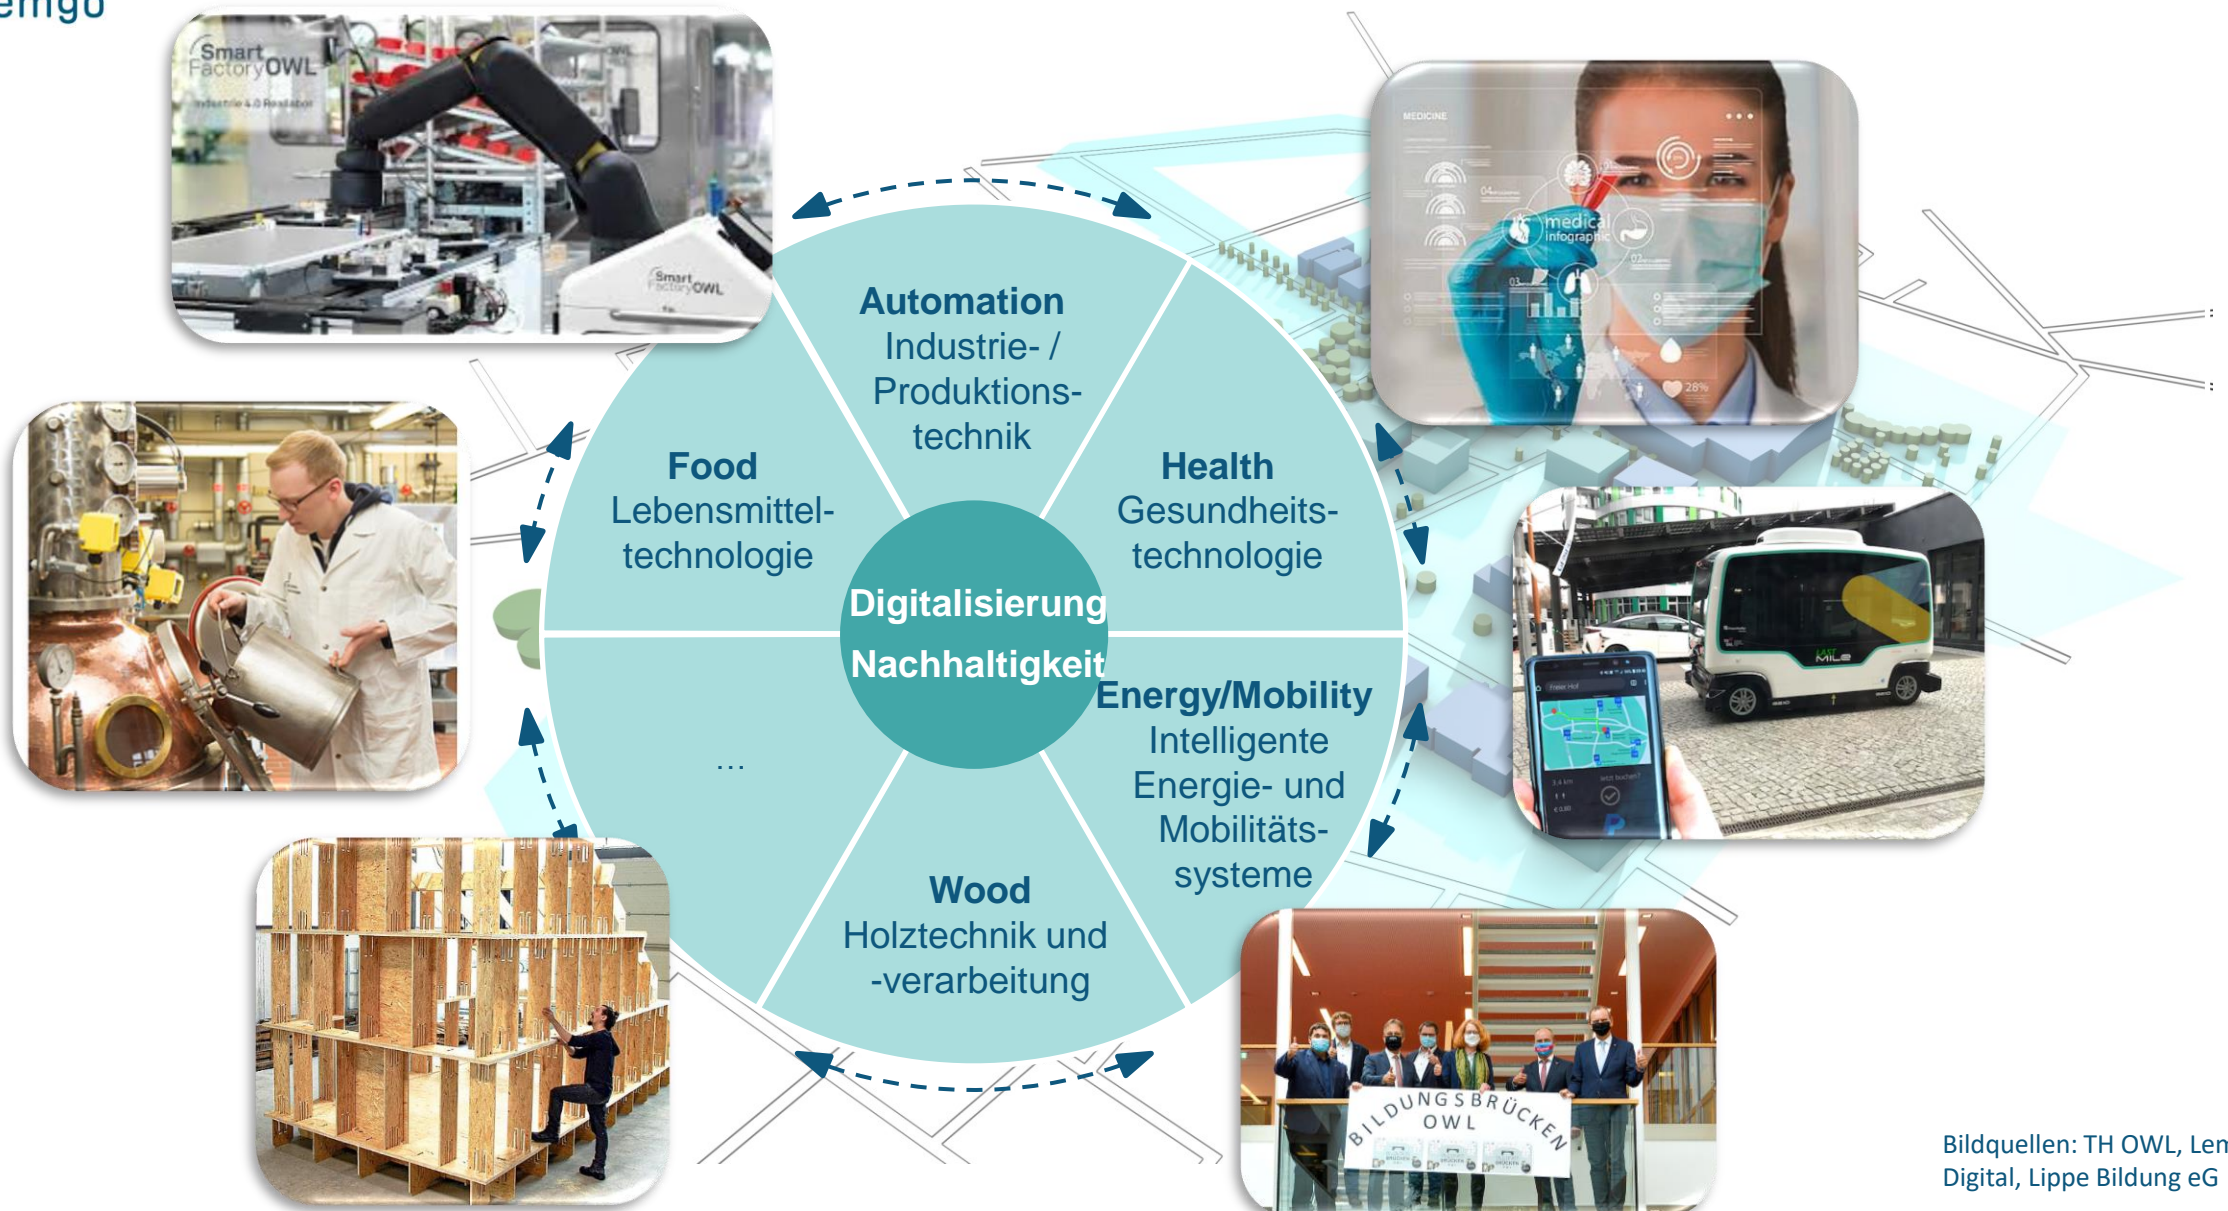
emgo

Smart FactoryOWL

Industrie 4.0 Reallabor

Smart FactoryOWL

Automation
Industrie- / Produktionstechnik

Food
Lebensmitteltechnologie

Health
Gesundheitstechnologie

Digitalisierung
Nachhaltigkeit

...

Energy/Mobility
Intelligente Energie- und Mobilitätssysteme

Wood
Holztechnik und -verarbeitung

MEDICINE

medical infographic

BILDUNGSBRÜCKEN OWL

Bildquellen: TH OWL, Len
Digital, Lippe Bildung eG